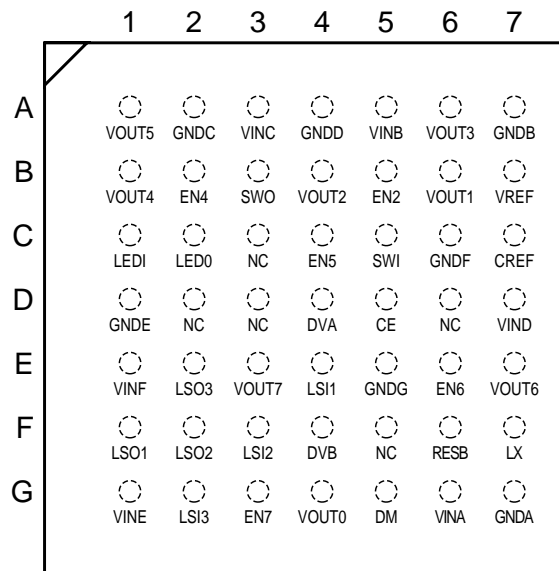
|   | 1 | 2 | 3 | 4 | 5 | 6 | 7 |
|---|---|---|---|---|---|---|---|
| A | VOUT5 | GNDC | VINC | GNDD | VINB | VOUT3 | GNDB |
| B | VOUT4 | EN4 | SWO | VOUT2 | EN2 | VOUT1 | VREF |
| C | LEDI | LED0 | NC | EN5 | SWI | GNDF | CREF |
| D | GNDE | NC | NC | DVA | CE | NC | VIND |
| E | VINF | LSO3 | VOUT7 | LSI1 | GNDG | EN6 | VOUT6 |
| F | LSO1 | LSO2 | LSI2 | DVB | NC | RESB | LX |
| G | VINE | LSI3 | EN7 | VOUT0 | DM | VINA | GNDA |